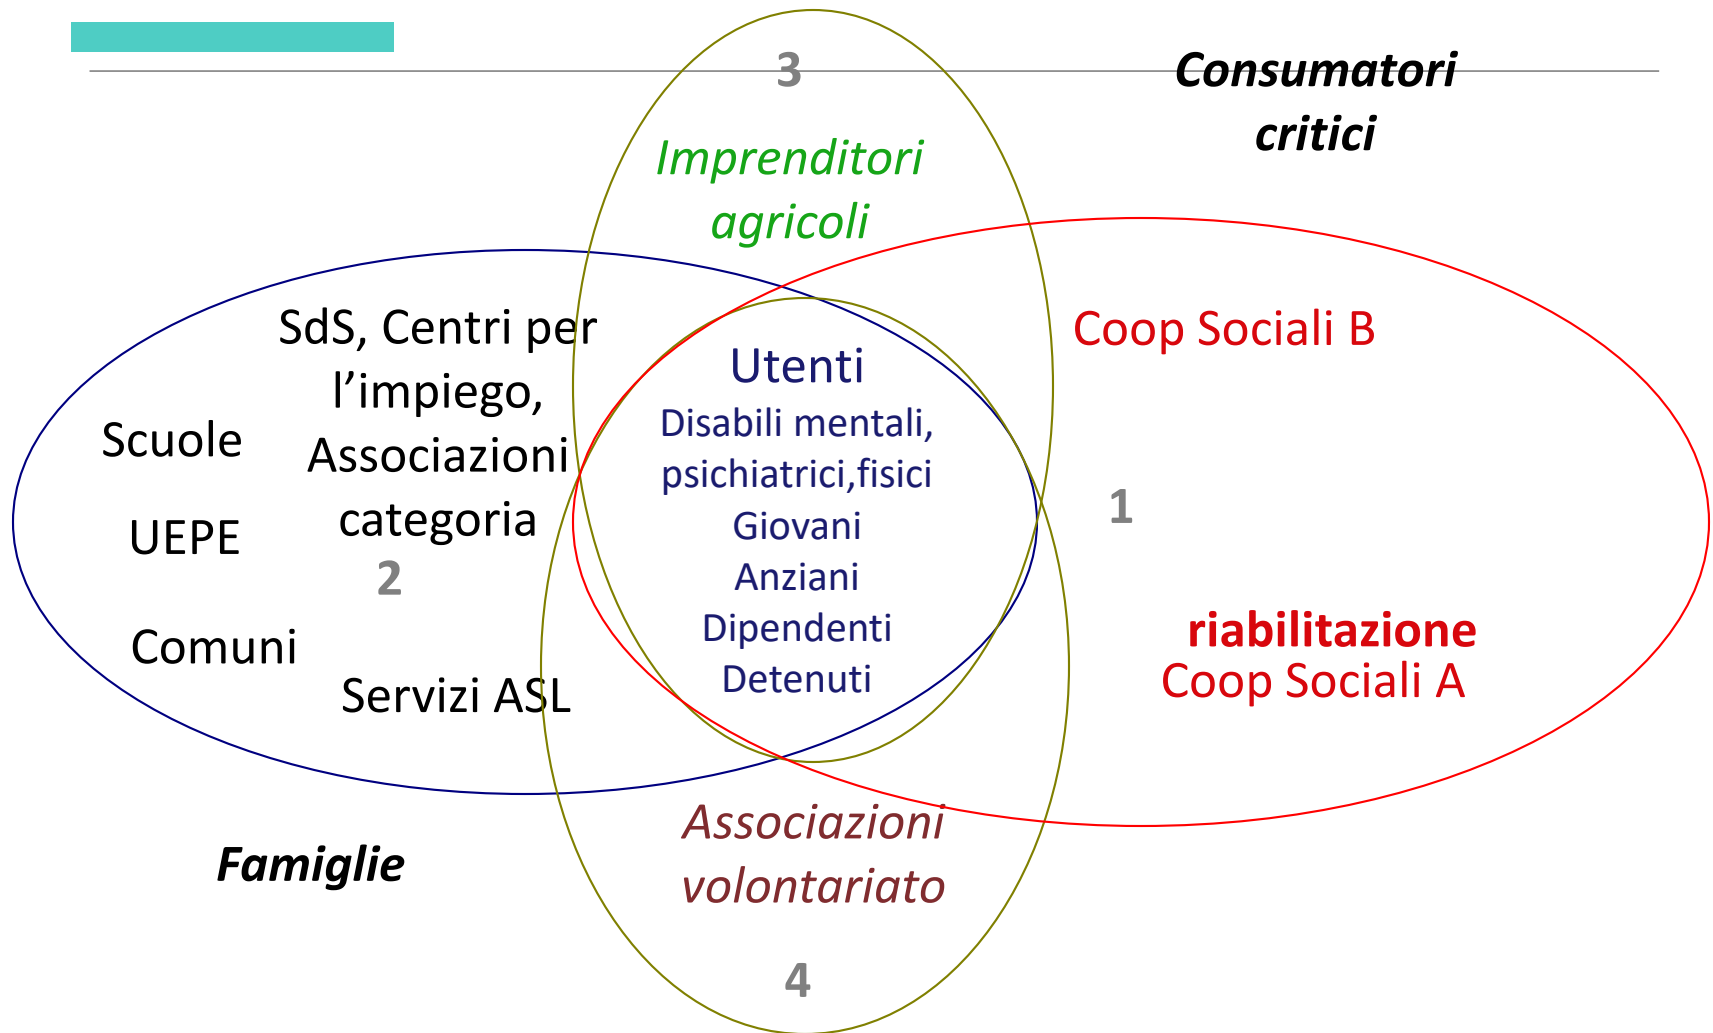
3

Consumatori critici

Imprenditori agricoli

Coop Sociali B

SdS, Centri per l’impiego, Associazioni categoria

Scuole

UEPE

2

Comuni

Servizi ASL

Utenti
Disabili mentali, psichiatrici,fisici
Giovani
Anziani
Dipendenti
Detenuti

1

riabilitazione
Coop Sociali A

Associazioni volontariato

Famiglie

4